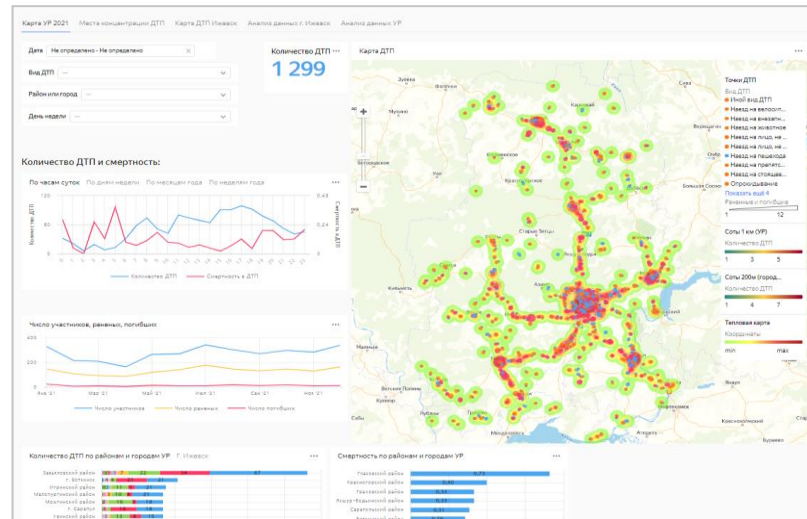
Карта УР 2021 | Места концентрации ДТП | Карта ДТП Ижевск | Анализ данных г. Ижевск | Анализ данных УР

Дата: Не определено - Не определено

Вид ДТП: —

Район или город: —

День недели: —

Количество ДТП
1 299

Карта ДТП

Количество ДТП и смертность:

По часам суток | По дням недели | По месяцам года | По неделям года

Количество ДТП
Смертность в ДТП
Количество ДТП — Смертность в ДТП

0,48
0,24
0

60
40
20
0

Число участников, раненых, погибших

400
200
0

Янв '21 | Мар '21 | Май '21 | Июл '21 | Сен '21 | Ноя '21

Число участников | Число раненых | Число погибших

Точки ДТП
Вид ДТП
Иной вид ДТП
Наезд на велосипедиста
Наезд на внезапно...
Наезд на животное
Наезд на лицо, не ...
Наезд на лицо, не ...
Наезд на пешехода
Наезд на препятст...
Наезд на стоящее...
Опрокидывание
Показать ещё 4
Раненые и погибшие
1 12

Соты 1 км (УР)
Количество ДТП
1 3 5

Соты 200м (город...)
Количество ДТП
1 4 7

Тепловая карта
Координаты
min max

Зуевка
Киров
Кирово-Чепецк
Омутнинск
Белая Холуница
Яр
Глазов
Кез
Балезино
Красногорское
Игра
Дебёсы
Шаркан
Воткинск
Ижевск
Сарапул
Можга
Вавож
Увинское
Малая Пурга
Кизнер
Алнаши
Граховский
Камбарка
Чайковский
Кукмор
Вятские Поляны
Мензелинск
Агрыз
Нефтекамск
Елабуга
Набережные Челны
Менделеевск
Лубяны
Бураево
Краснокамск
Очёр
Верещагино
Нытва
Частые
Большая Соснова

Количество ДТП по районам и городам УР | г. Ижевск

Завьяловский район
г. Воткинск
Игринский район
Малопургинский район
Можгинский район
г. Сарапул
Увинский район

Смертность по районам и городам УР

Увинский район 0,73
Ярский район 0,40
Кезский район 0,34
Якшур-Бодьинский район 0,33
Сарапульский район 0,31